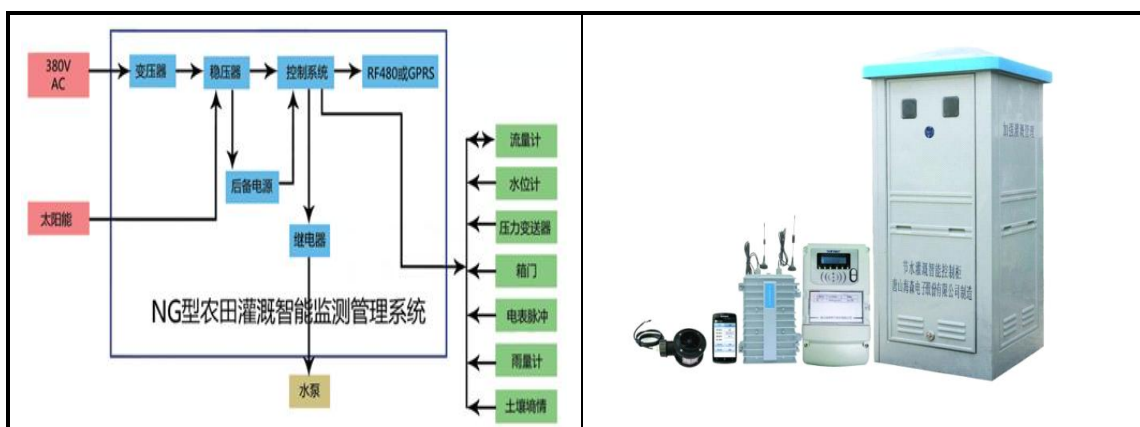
380V AC

变压器

稳压器

控制系统

RF480或GPRS

后备电源

太阳能

继电器

流量计

水位计

压力变送器

箱门

电表脉冲

雨量计

土壤墒情

NG型农田灌溉智能监测管理系统

水泵

节水灌溉智能控制柜
唐山海森电子股份有限公司制造